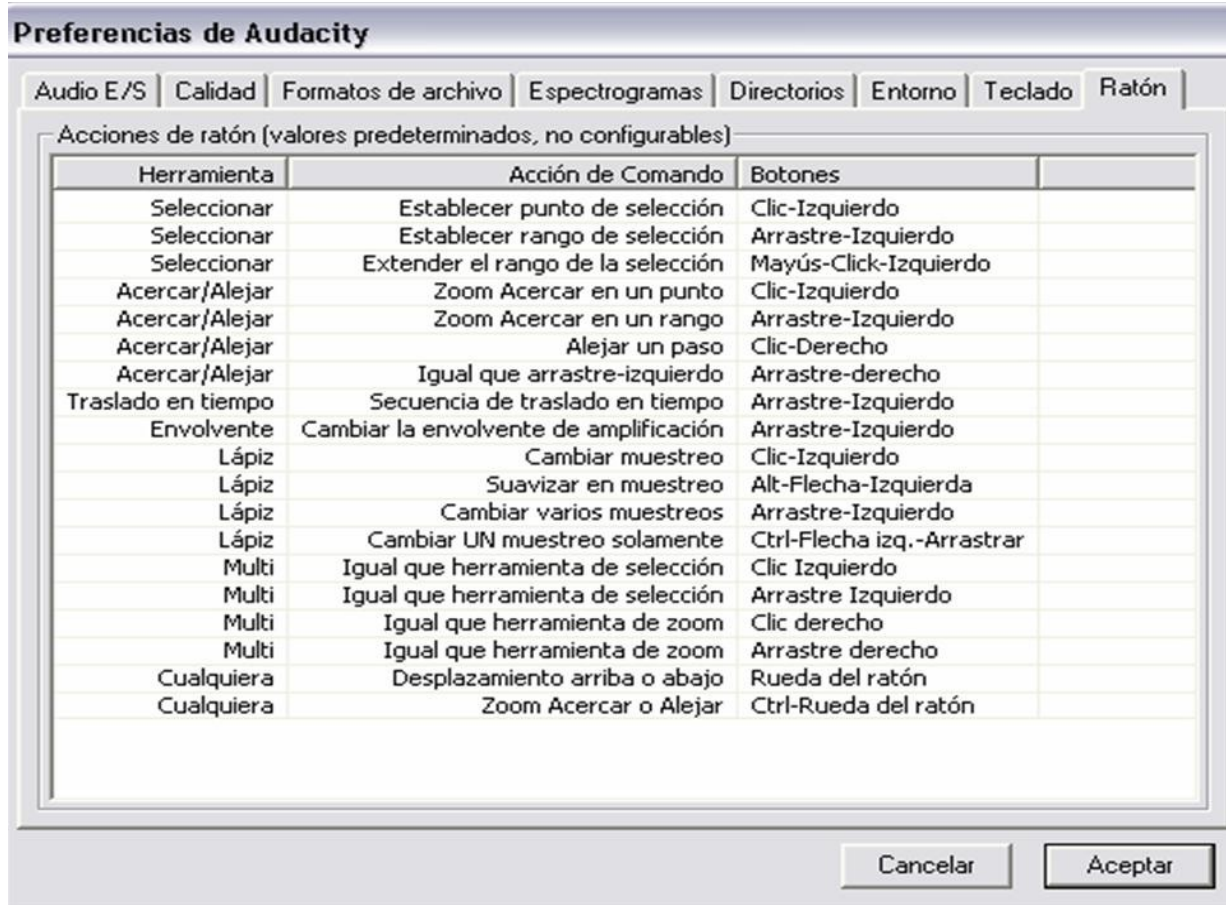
Preferencias de Audacity

Audio E/S | Calidad | Formatos de archivo | Espectrogramas | Directorios | Entorno | Teclado | Ratón

Acciones de ratón (valores predeterminados, no configurables)

| Herramienta | Acción de Comando | Botones |
|---|---|---|
| Seleccionar | Establecer punto de selección | Clic-Izquierdo |
| Seleccionar | Establecer rango de selección | Arrastre-Izquierdo |
| Seleccionar | Extender el rango de la selección | Mayús-Click-Izquierdo |
| Acercar/Alejar | Zoom Acercar en un punto | Clic-Izquierdo |
| Acercar/Alejar | Zoom Acercar en un rango | Arrastre-Izquierdo |
| Acercar/Alejar | Alejar un paso | Clic-Derecho |
| Acercar/Alejar | Igual que arrastre-izquierdo | Arrastre-derecho |
| Traslado en tiempo | Secuencia de traslado en tiempo | Arrastre-Izquierdo |
| Envolvente | Cambiar la envolvente de amplificación | Arrastre-Izquierdo |
| Lápiz | Cambiar muestreo | Clic-Izquierdo |
| Lápiz | Suavizar en muestreo | Alt-Flecha-Izquierda |
| Lápiz | Cambiar varios muestreos | Arrastre-Izquierdo |
| Lápiz | Cambiar UN muestreo solamente | Ctrl-Flecha izq.-Arrastrar |
| Multi | Igual que herramienta de selección | Clic Izquierdo |
| Multi | Igual que herramienta de selección | Arrastre Izquierdo |
| Multi | Igual que herramienta de zoom | Clic derecho |
| Multi | Igual que herramienta de zoom | Arrastre derecho |
| Cualquiera | Desplazamiento arriba o abajo | Rueda del ratón |
| Cualquiera | Zoom Acercar o Alejar | Ctrl-Rueda del ratón |

Cancelar
Aceptar